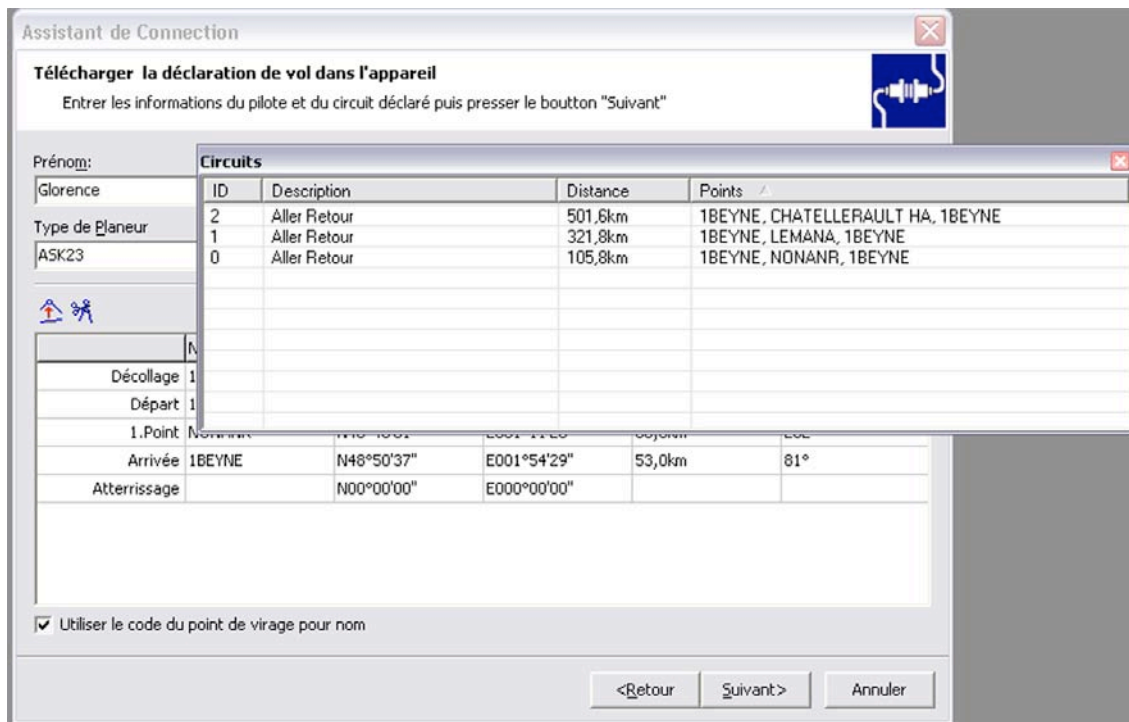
Assistant de Connection

Télécharger la déclaration de vol dans l'appareil

Entrer les informations du pilote et du circuit déclaré puis presser le boutton "Suivant"

Prénom:
Glorence

Type de Planeur
ASK23

Circuits

| ID | Description | Distance | Points |
|---|---|---|---|
| 2 | Aller Retour | 501,6km | 1BEYNE, CHATELLERAULT HA, 1BEYNE |
| 1 | Aller Retour | 321,8km | 1BEYNE, LEMANA, 1BEYNE |
| 0 | Aller Retour | 105,8km | 1BEYNE, NONANR, 1BEYNE |

| | N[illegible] | | | | |
|---|---|---|---|---|---|
| Décollage | 1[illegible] | | | | |
| Départ | 1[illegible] | | | | |
| 1.Point | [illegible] | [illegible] | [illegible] | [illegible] | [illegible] |
| Arrivée | 1BEYNE | N48°50'37" | E001°54'29" | 53,0km | 81° |
| Atterrissage | | N00°00'00" | E000°00'00" | | |

Utiliser le code du point de virage pour nom

<Retour Suivant> Annuler